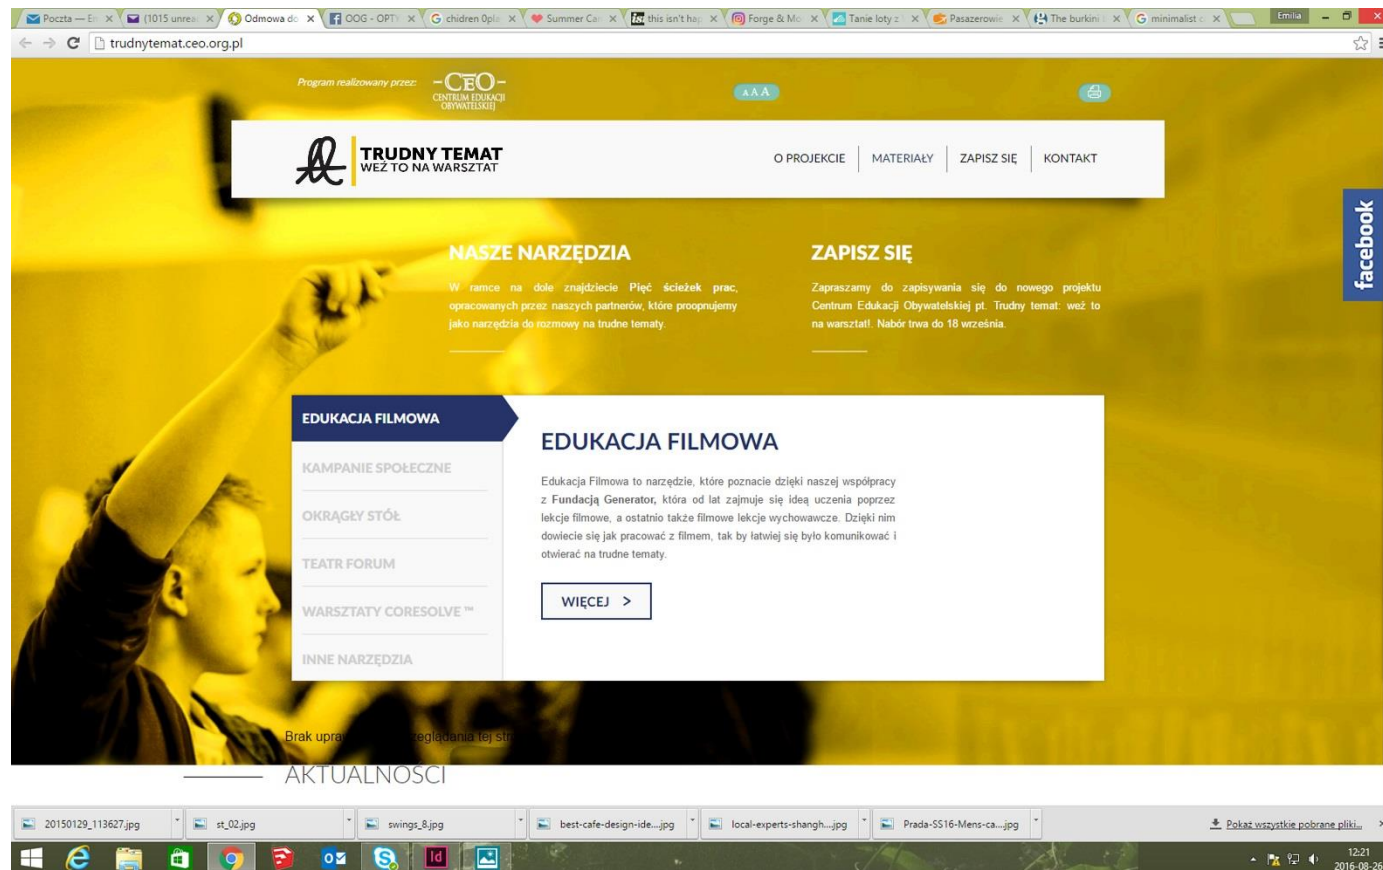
Poczta — E ×  (1015 unrea ×  Odmowa do ×  OOG - OPT ×  G chidren 0pl ×  Summer Ca ×  this isn't ha ×  Forge & Mo ×  Tanie loty ×  Pasazerowie ×  The burkini ×  G minimalist ×  Emilia

trudnytemat.ceo.org.pl

Program realizowany przez: -CEO- CENTRUM EDUKACJI OBYWATELSKIEJ

A A A

TRUDNY TEMAT
WEŹ TO NA WARSZTAT

O PROJEKCIE | MATERIAŁY | ZAPISZ SIĘ | KONTAKT

facebook

NASZE NARZĘDZIA

W ramce na dole znajdziecie Pięć ścieżek prac, opracowanych przez naszych partnerów, które proopnujemy jako narzędzia do rozmowy na trudne tematy.

ZAPISZ SIĘ

Zapraszamy do zapisywania się do nowego projektu Centrum Edukacji Obywatelskiej pt. Trudny temat: weź to na warsztat!. Nabór trwa do 18 września.

EDUKACJA FILMOWA
KAMPANIE SPOŁECZNE
OKRĄGŁY STÓŁ
TEATR FORUM
WARSZTATY CORESOLVE ™
INNE NARZĘDZIA

EDUKACJA FILMOWA

Edukacja Filmowa to narzędzie, które poznacie dzięki naszej współpracy z Fundacją Generator, która od lat zajmuje się ideą uczenia poprzez lekcje filmowe, a ostatnio także filmowe lekcje wychowawcze. Dzięki nim dowiecie się jak pracować z filmem, tak by łatwiej się było komunikować i otwierać na trudne tematy.

WIĘCEJ >

Brak upra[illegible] przeglądania tej st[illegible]

AKTUALNOŚCI

20150129_113627.jpg   st_02.jpg   swings_8.jpg   best-cafe-design-ide....jpg   local-experts-shangh....jpg   Prada-SS16-Mens-ca....jpg   Pokaż wszystkie pobrane pliki...

12:21
2016-08-26